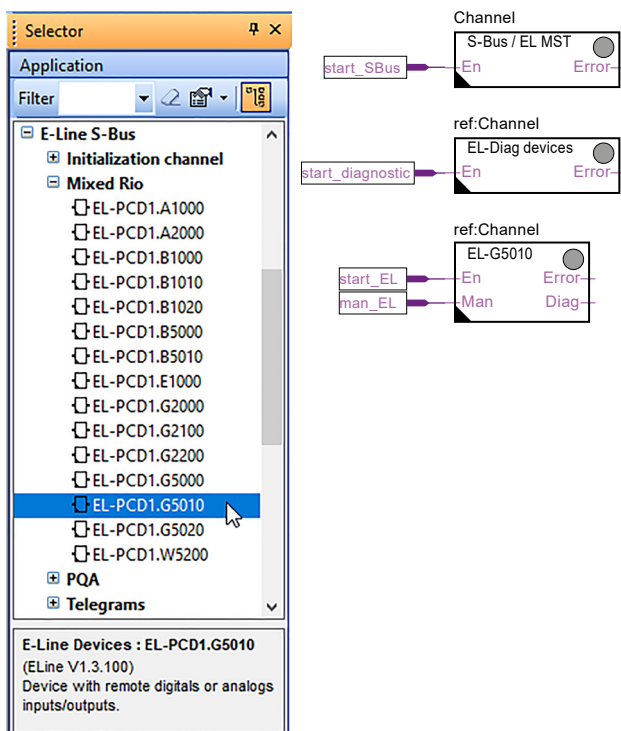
Selector

Application

Filter

E-Line S-Bus
Initialization channel
Mixed Rio
EL-PCD1.A1000
EL-PCD1.A2000
EL-PCD1.B1000
EL-PCD1.B1010
EL-PCD1.B1020
EL-PCD1.B5000
EL-PCD1.B5010
EL-PCD1.E1000
EL-PCD1.G2000
EL-PCD1.G2100
EL-PCD1.G2200
EL-PCD1.G5000
EL-PCD1.G5010
EL-PCD1.G5020
EL-PCD1.W5200
PQA
Telegrams

E-Line Devices : EL-PCD1.G5010
(ELine V1.3.100)
Device with remote digitals or analogs inputs/outputs.

Channel
S-Bus / EL MST
start_SBus
En
Error

ref:Channel
EL-Diag devices
start_diagnostic
En
Error

ref:Channel
EL-G5010
start_EL
En
Error
man_EL
Man
Diag